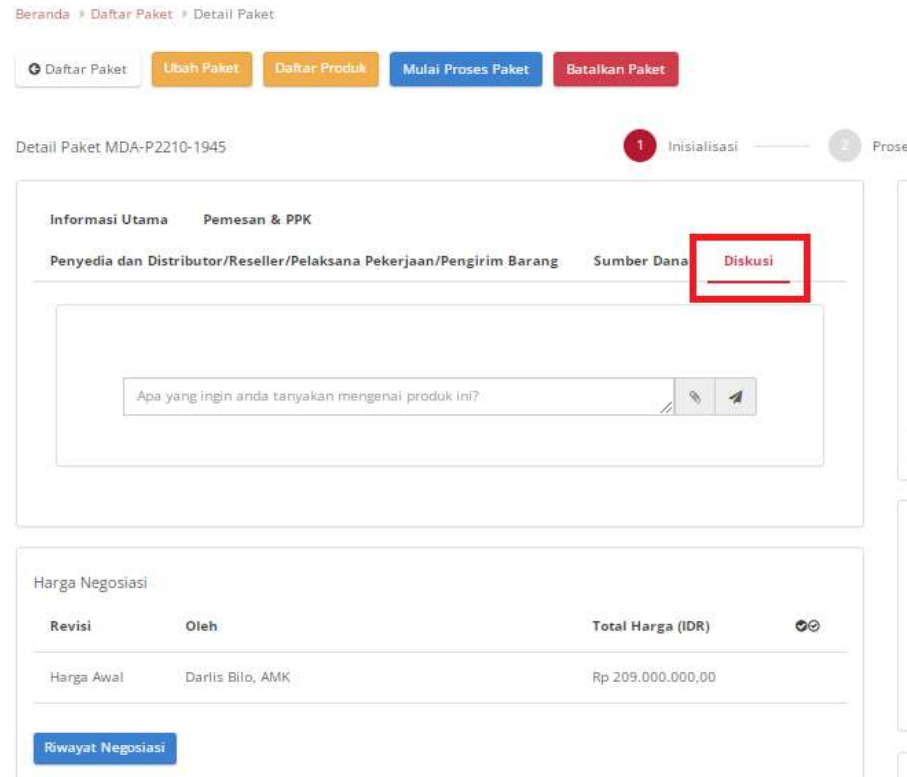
Beranda › Daftar Paket › Detail Paket

Daftar Paket | Ubah Paket | Daftar Produk | Mulai Proses Paket | Batalkan Paket

Detail Paket MDA-P2210-1945

1 Inisialisasi 2 Prose

Informasi Utama Pemesan & PPK

Penyedia dan Distributor/Reseller/Pelaksana Pekerjaan/Pengirim Barang Sumber Dana Diskusi

Apa yang ingin anda tanyakan mengenai produk ini?

Harga Negosiasi

| Revisi | Oleh | Total Harga (IDR) | |
|---|---|---|---|
| Harga Awal | Darlis Bilo, AMK | Rp 209.000.000,00 | |

Riwayat Negosiasi